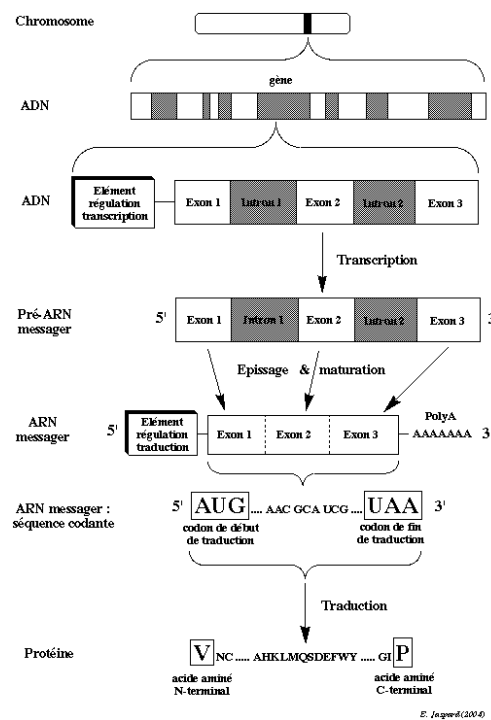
Chromosome

gène

ADN

ADN

Elément régulation transcription

Exon 1

Intron 1

Exon 2

Intron 2

Exon 3

Transcription

Pré-ARN messager

5'

Exon 1

Intron 1

Exon 2

Intron 2

Exon 3

3'

Epissage & maturation

ARN messager

5'

Elément régulation traduction

Exon 1

Exon 2

Exon 3

PolyA AAAAAAA

3'

ARN messager : séquence codante

5'

AUG

.... AAC GCA UCG ....

UAA

3'

codon de début de traduction

codon de fin de traduction

Traduction

Protéine

V

NC ..... AHKLMQSDEFWY ..... GI

P

acide aminé N-terminal

acide aminé C-terminal

E. Jaspard (2004)